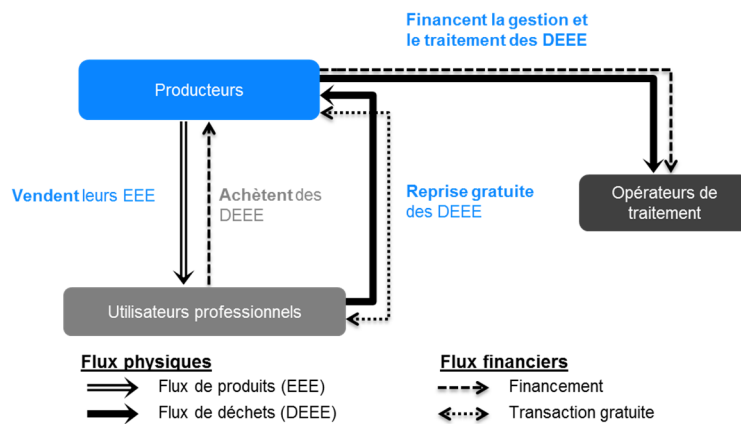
Financent la gestion et le traitement des DEEE

Producteurs

Vendent leurs EEE

Achètent des DEEE

Reprise gratuite des DEEE

Opérateurs de traitement

Utilisateurs professionnels

Flux physiques
Flux de produits (EEE)
Flux de déchets (DEEE)

Flux financiers
Financement
Transaction gratuite